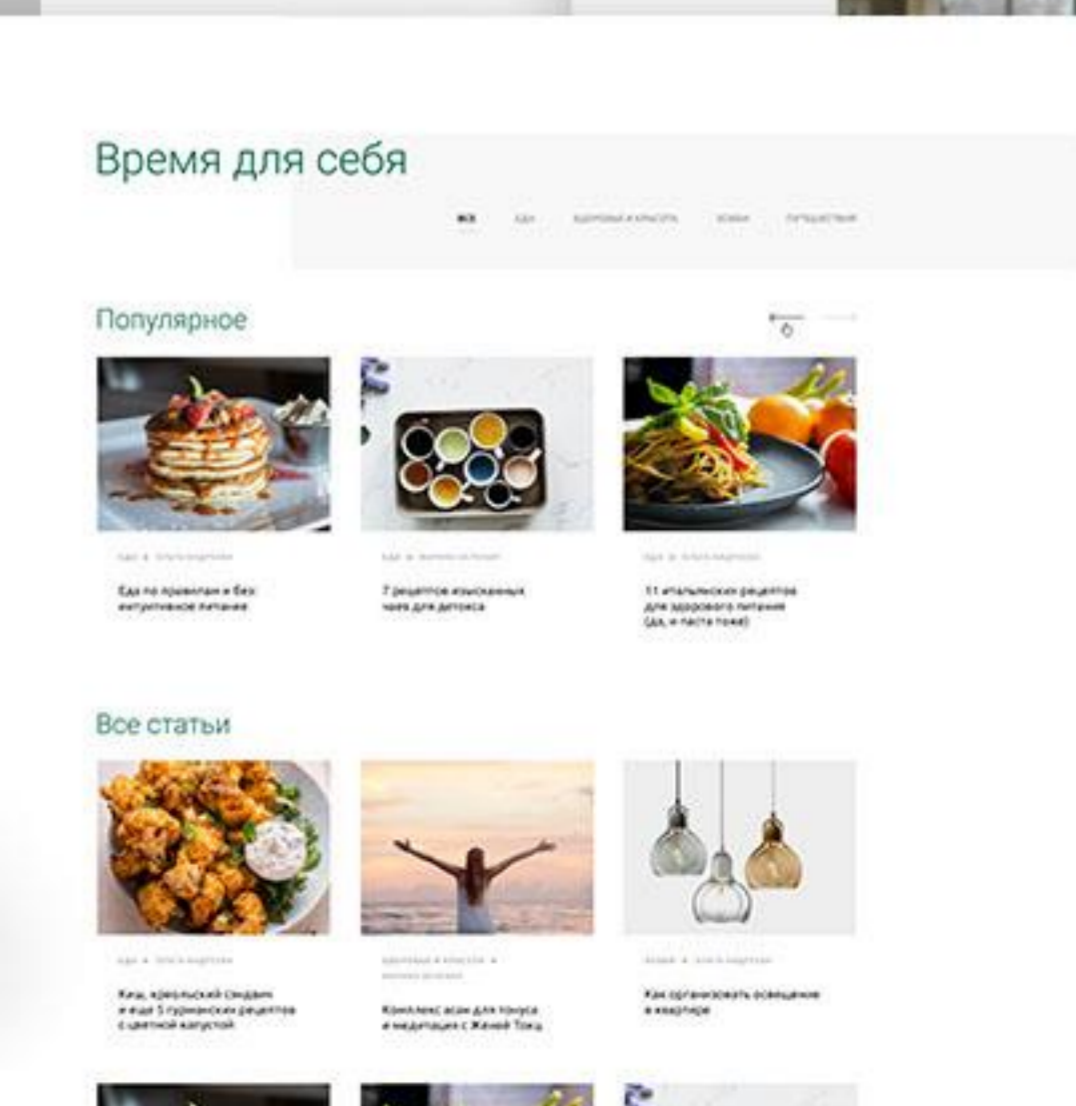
Время для себя

ВСЕ ЕДА ЗДОРОВЬЕ И КРАСОТА ДОМ ПУТЕШЕСТВИЯ

Популярное

ЕДА • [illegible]

Еда по правилам и без: интуитивное питание

ЕДА • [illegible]

7 рецептов изысканных чаев для детокса

ЕДА • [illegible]

11 итальянских рецептов для здорового питания (да, и паста тоже)

Все статьи

ЕДА • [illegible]

Киш, креольский сэндвич и еще 5 гурманских рецептов с цветной капустой

ЗДОРОВЬЕ И КРАСОТА • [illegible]

Комплекс асан для тонуса и медитация с Женей Токо

ДОМ • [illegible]

Как организовать освещение в квартире